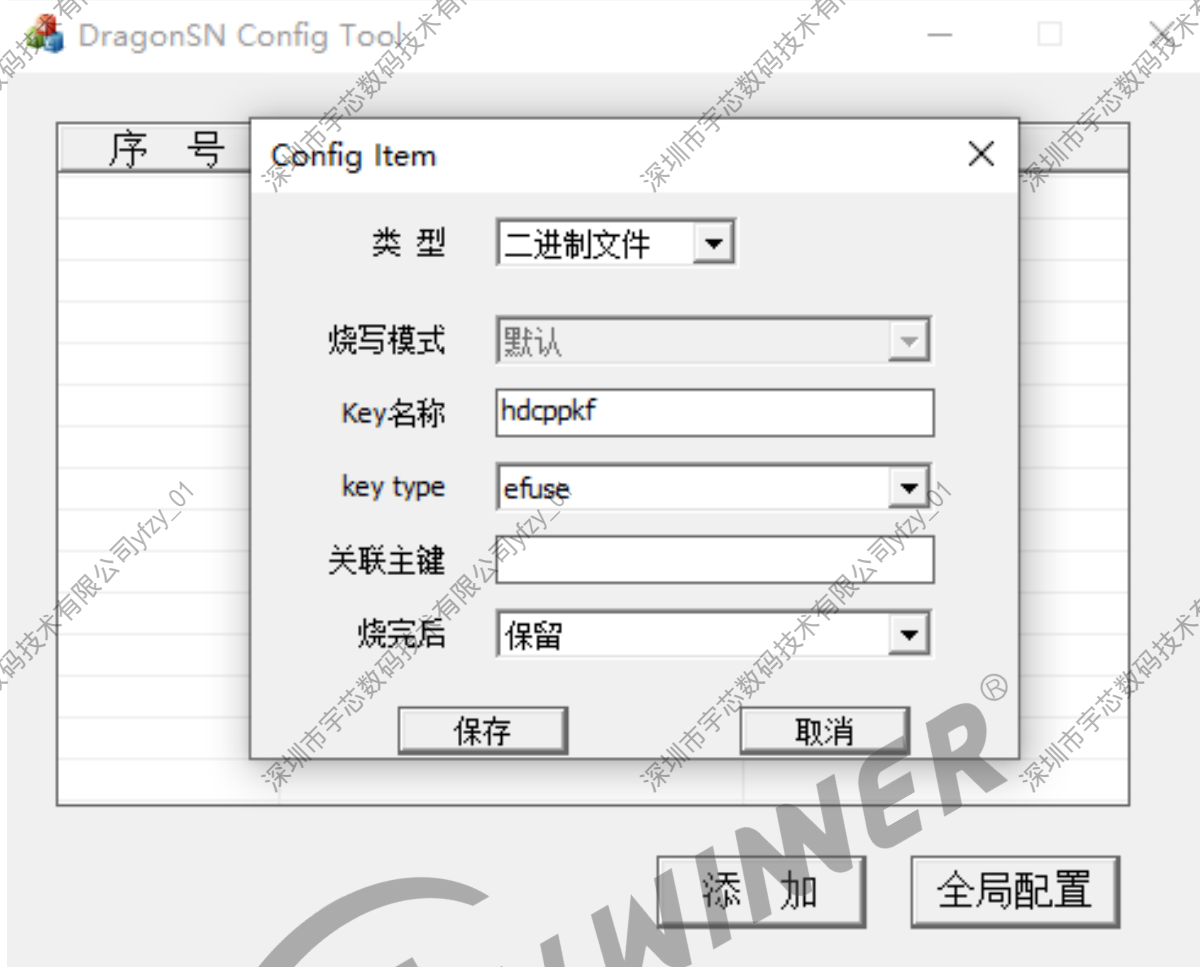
DragonSN Config Tool

序 号

Config Item

类 型 二进制文件

烧写模式 默认

Key名称 hdcppkf

key type efuse

关联主键

烧完后 保留

保存 取消

添 加

全局配置

深圳市宇芯数码技术有限公司yfzy_01

WINNER®